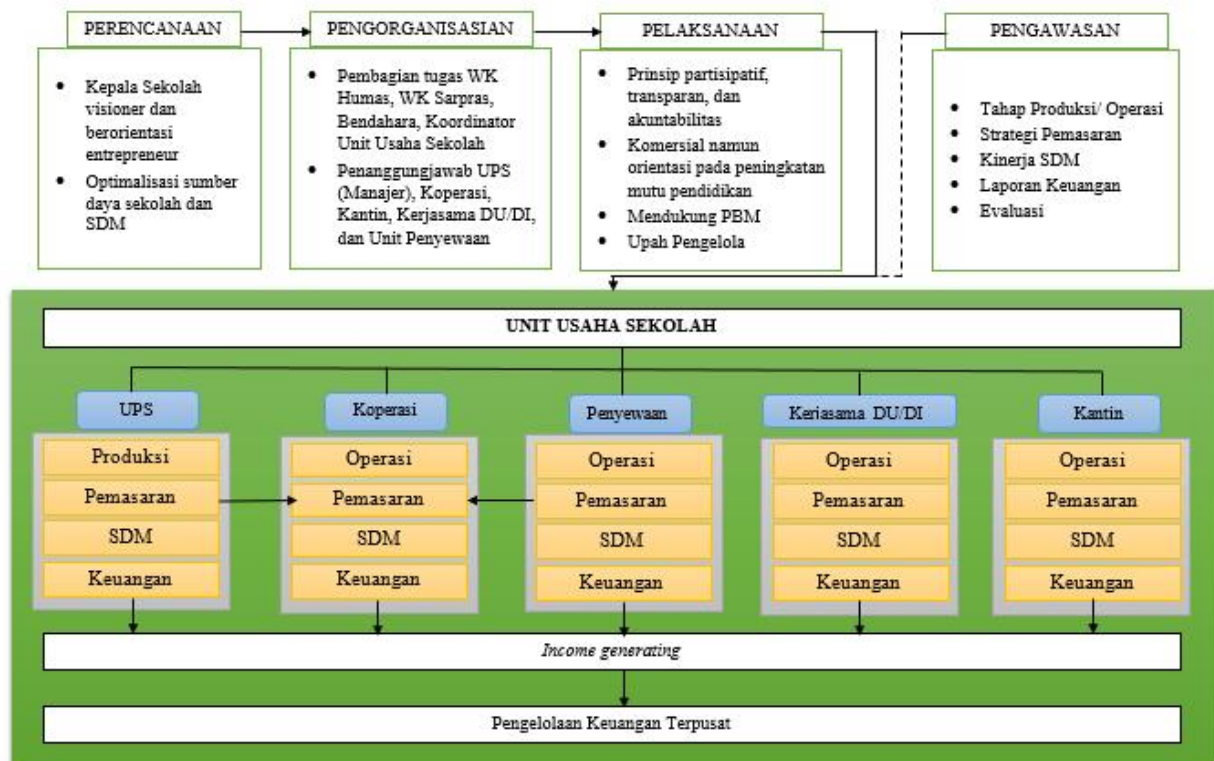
PERENCANAAN

- Kepala Sekolah visioner dan berorientasi entrepreneur
- Optimalisasi sumber daya sekolah dan SDM

PENGORGANISASIAN

- Pembagian tugas WK Humas, WK Sarpras, Bendahara, Koordinator Unit Usaha Sekolah
- Penanggungjawab UPS (Manajer), Koperasi, Kantin, Kerjasama DU/DI, dan Unit Penyewaan

PELAKSANAAN

- Prinsip partisipatif, transparan, dan akuntabilitas
- Komersial namun orientasi pada peningkatan mutu pendidikan
- Mendukung PBM
- Upah Pengelola

PENGAWASAN

- Tahap Produksi/ Operasi
- Strategi Pemasaran
- Kinerja SDM
- Laporan Keuangan
- Evaluasi

UNIT USAHA SEKOLAH

UPS
Produksi
Pemasaran
SDM
Keuangan

Koperasi
Operasi
Pemasaran
SDM
Keuangan

Penyewaan
Operasi
Pemasaran
SDM
Keuangan

Keriasama DU/DI
Operasi
Pemasaran
SDM
Keuangan

Kantin
Operasi
Pemasaran
SDM
Keuangan

*Income generating*

Pengelolaan Keuangan Terpusat